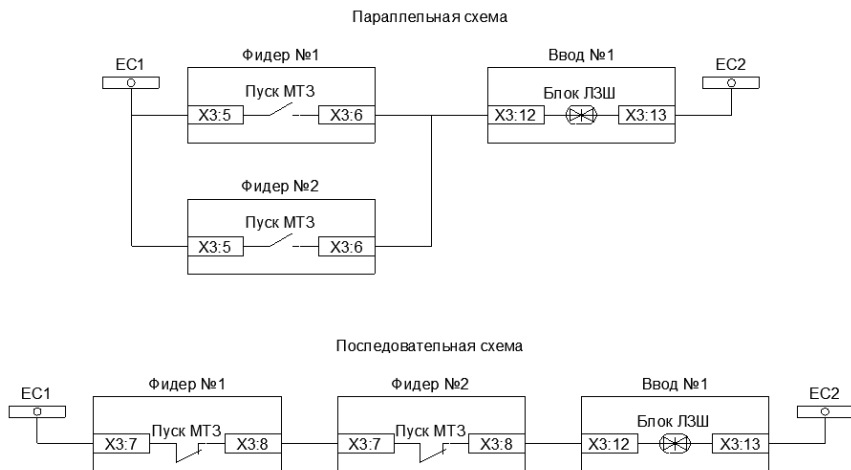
Параллельная схема

ЕС1

Фидер №1

Пуск МТЗ

X3:5

X3:6

Ввод №1

Блок ЛЗШ

X3:12

X3:13

ЕС2

Фидер №2

Пуск МТЗ

X3:5

X3:6

Последовательная схема

ЕС1

Фидер №1

X3:7

Пуск МТЗ

X3:8

Фидер №2

X3:7

Пуск МТЗ

X3:8

Ввод №1

Блок ЛЗШ

X3:12

X3:13

ЕС2